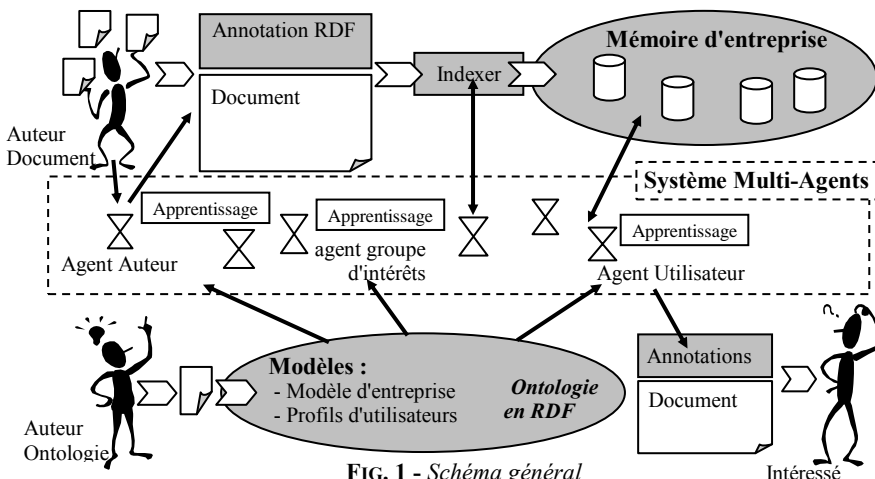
Annotation RDF

Document

Indexer

Mémoire d'entreprise

Auteur Document

Système Multi-Agents

Apprentissage

Apprentissage

Apprentissage

Agent Auteur

agent groupe d'intérêts

Agent Utilisateur

Modèles :
- Modèle d'entreprise
- Profils d'utilisateurs

Ontologie en RDF

Annotations

Document

Auteur Ontologie

FIG. 1 - Schéma général

Intéressé